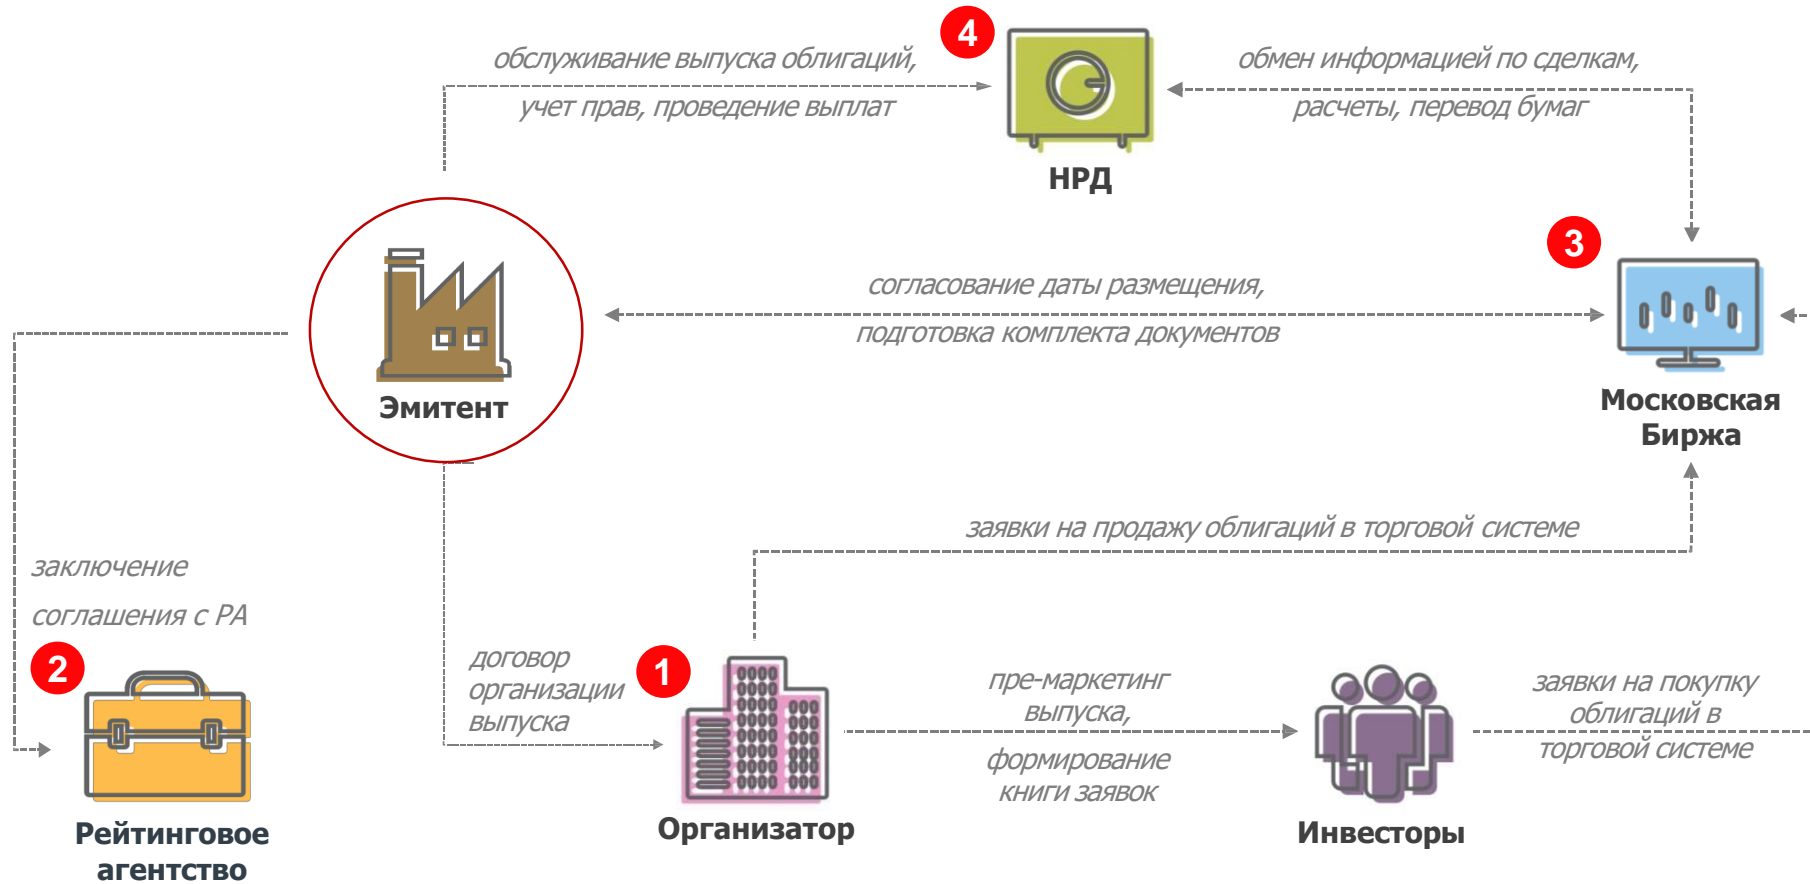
4

обслуживание выпуска облигаций, учет прав, проведение выплат

НРД

обмен информацией по сделкам, расчеты, перевод бумаг

3

Эмитент

согласование даты размещения, подготовка комплекта документов

Московская Биржа

заявки на продажу облигаций в торговой системе

заключение соглашения с РА

2

Рейтинговое агентство

договор организации выпуска

1

Организатор

пре-маркетинг выпуска, формирование книги заявок

Инвесторы

заявки на покупку облигаций в торговой системе